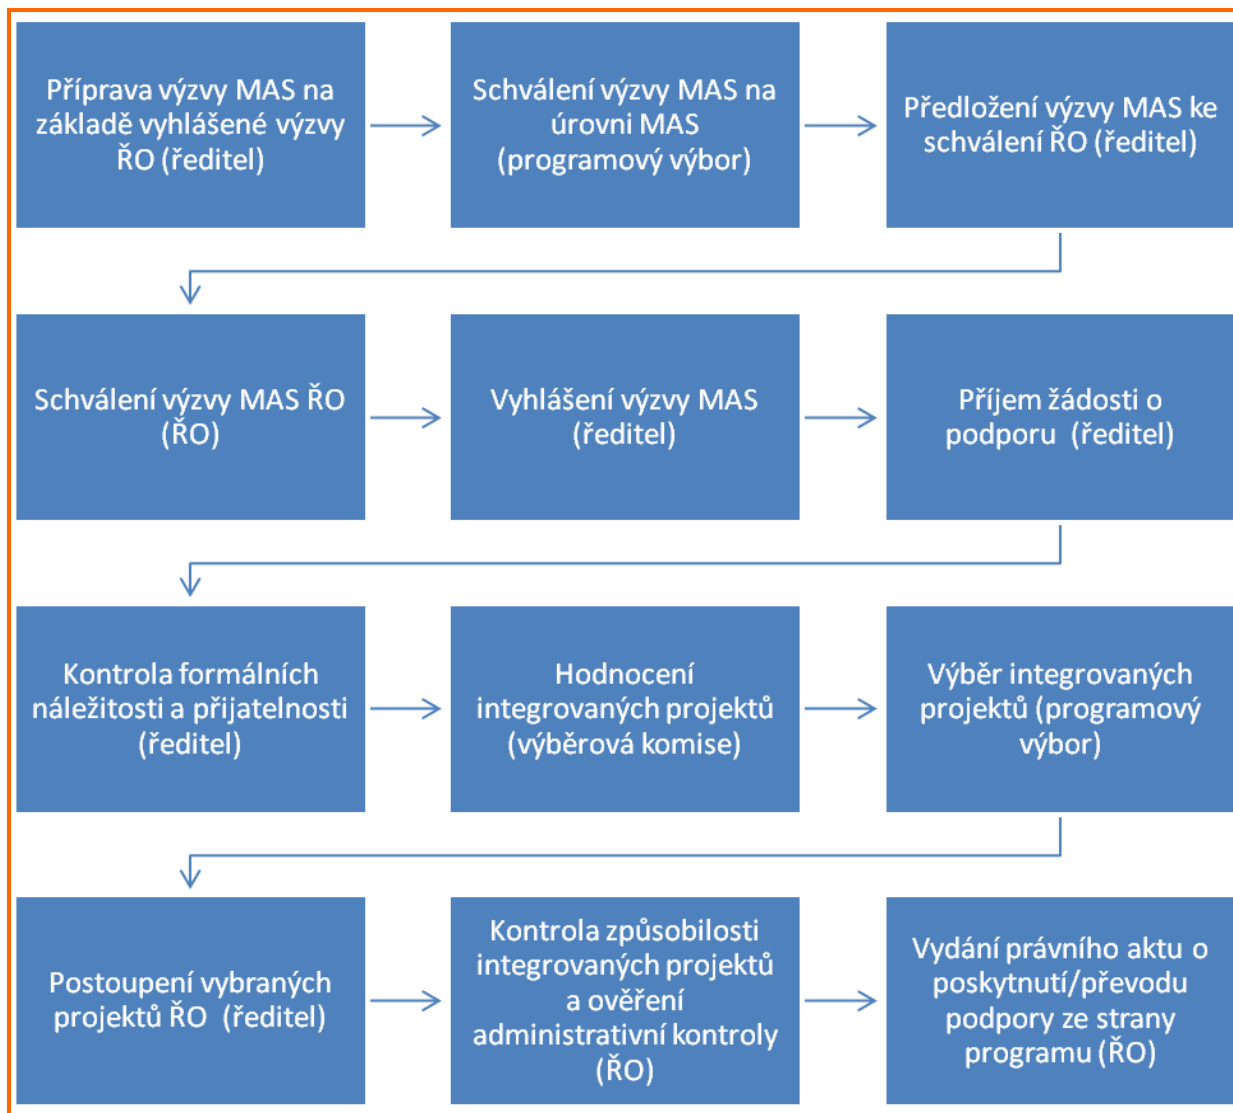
Příprava výzvy MAS na základě vyhlášené výzvy ŘO (ředitel)

Schválení výzvy MAS na úrovni MAS (programový výbor)

Předložení výzvy MAS ke schválení ŘO (ředitel)

Schválení výzvy MAS ŘO (ŘO)

Vyhlášení výzvy MAS (ředitel)

Příjem žádosti o podporu (ředitel)

Kontrola formálních náležitosti a přijatelnosti (ředitel)

Hodnocení integrovaných projektů (výběrová komise)

Výběr integrovaných projektů (programový výbor)

Postoupení vybraných projektů ŘO (ředitel)

Kontrola způsobilosti integrovaných projektů a ověření administrativní kontroly (ŘO)

Vydání právního aktu o poskytnutí/převodu podpory ze strany programu (ŘO)